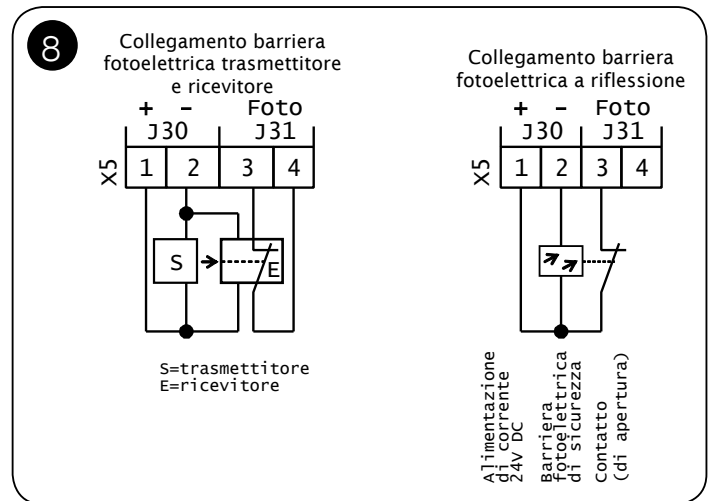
8

Collegamento barriera fotoelettrica trasmettitore e ricevitore

+ - Foto
J30 J31
X5 1 2 3 4

S E

S=trasmettitore
E=ricevitore

Collegamento barriera fotoelettrica a riflessione

+ - Foto
J30 J31
X5 1 2 3 4

Alimentazione di corrente 24V DC

Barriera fotoelettrica di sicurezza

Contatto (di apertura)